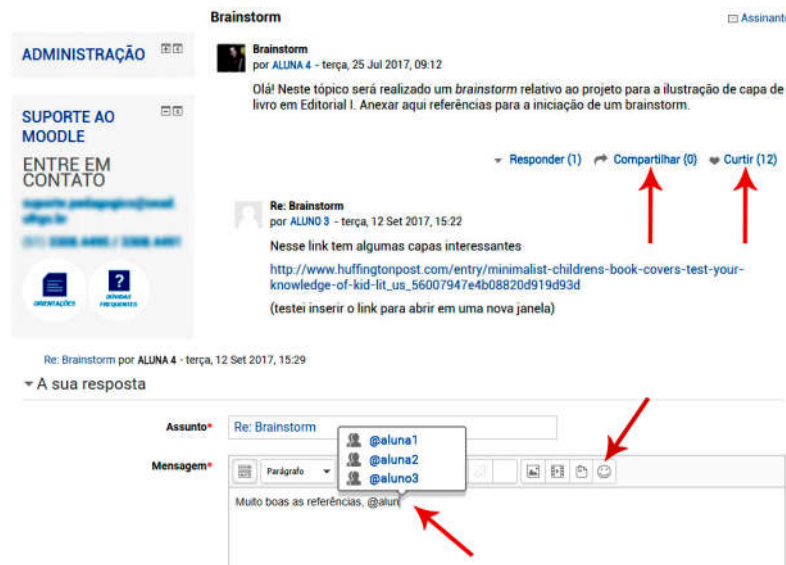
Brainstorm

Assinante

ADMINISTRAÇÃO

SUPORTE AO MOODLE

ENTRE EM CONTATO

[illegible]

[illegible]

ORIENTAÇÕES

DÚVIDAS FREQUENTES

Brainstorm
por ALUNA 4 - terça, 25 Jul 2017, 09:12

Olá! Neste tópico será realizado um *brainstorm* relativo ao projeto para a ilustração de capa de livro em Editorial I. Anexar aqui referências para a iniciação de um brainstorm.

Responder (1) Compartilhar (0) Curtir (12)

Re: Brainstorm
por ALUNO 3 - terça, 12 Set 2017, 15:22

Nesse link tem algumas capas interessantes

http://www.huffingtonpost.com/entry/minimalist-childrens-book-covers-test-your-knowledge-of-kid-lit_us_56007947e4b08820d919d93d

(testei inserir o link para abrir em uma nova janela)

Re: Brainstorm por ALUNA 4 - terça, 12 Set 2017, 15:29

A sua resposta

Assunto* Re: Brainstorm

Mensagem* Parágrafo

@aluna1
@aluna2
@aluno3

Muito boas as referências, @alun